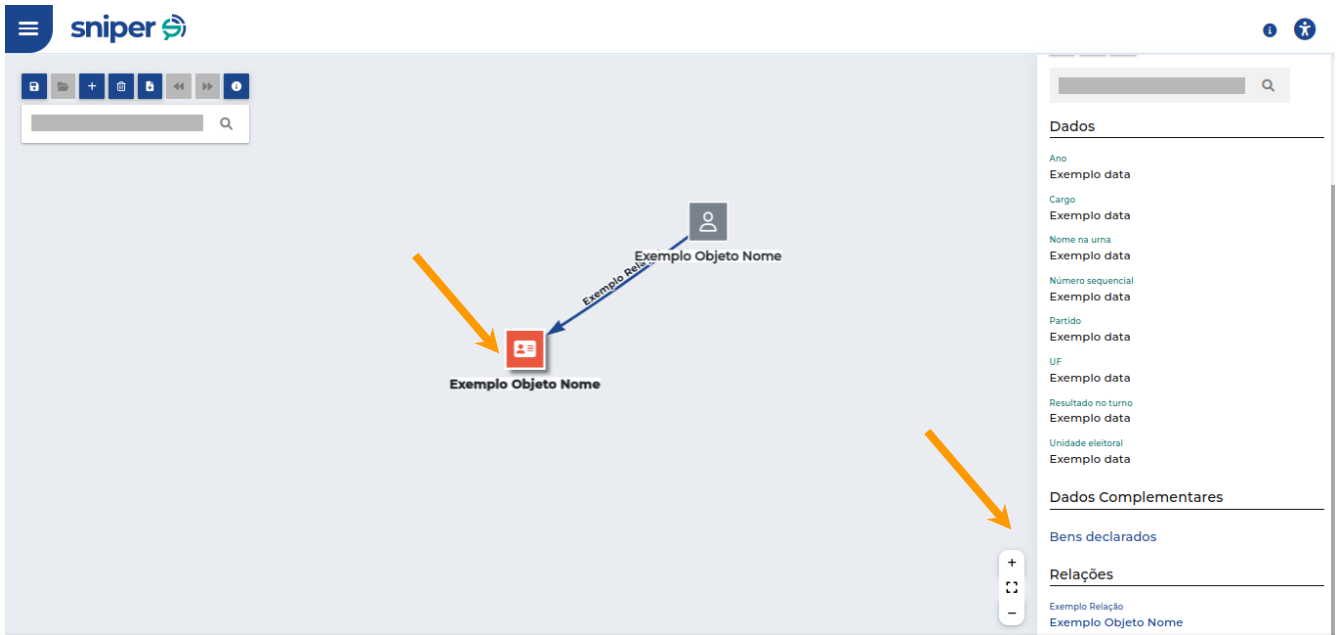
sniper

Exemplo Objeto Nome

Exemplo Rela

Exemplo Objeto Nome

+

−

Dados

Ano
Exemplo data

Cargo
Exemplo data

Nome na urna
Exemplo data

Número sequencial
Exemplo data

Partido
Exemplo data

UF
Exemplo data

Resultado no turno
Exemplo data

Unidade eleitoral
Exemplo data

Dados Complementares

Bens declarados

Relações

Exemplo Relação
Exemplo Objeto Nome